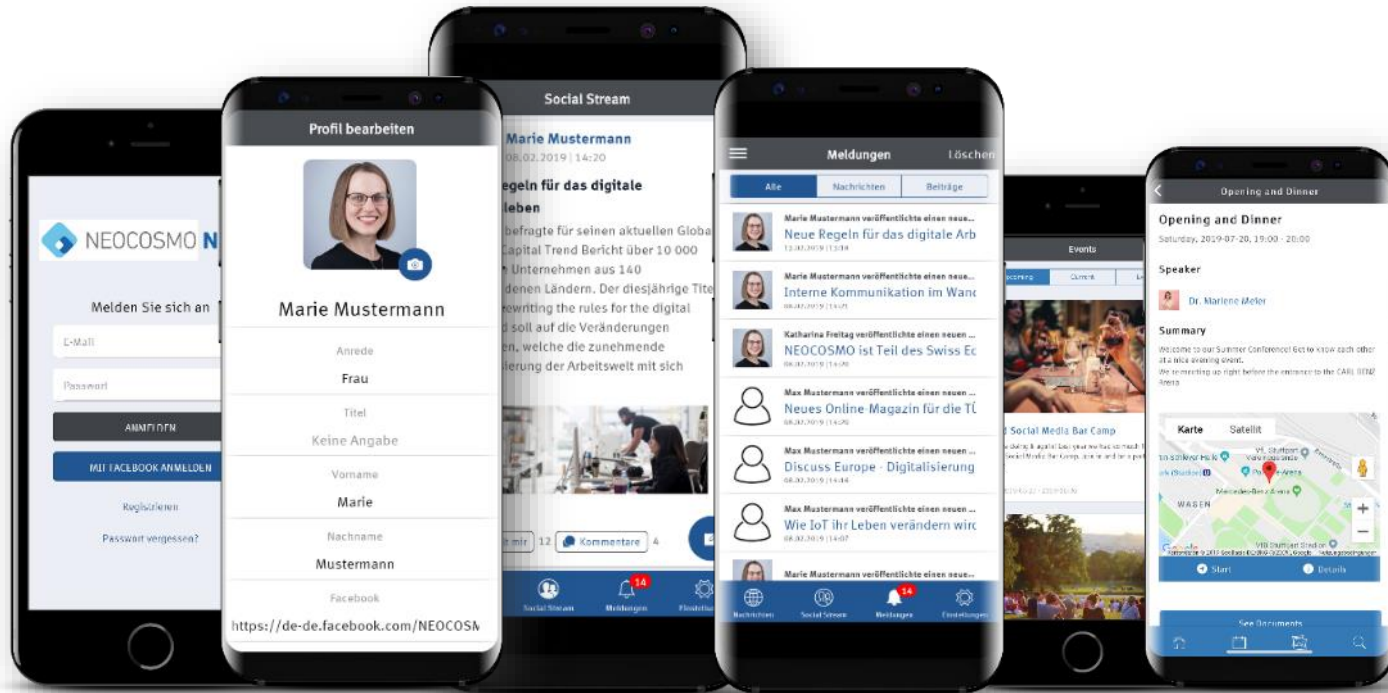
NEOCOSMO N

Melden Sie sich an

E-Mail

Passwort

ANMELDEN

MIT FACEBOOK ANMELDEN

Registrieren

Passwort vergessen?

Profil bearbeiten

Marie Mustermann

Anrede

Frau

Titel

Keine Angabe

Vorname

Marie

Nachname

Mustermann

Facebook

https://de-de.facebook.com/NEOCOSM

Social Stream

Marie Mustermann

08.02.2019 | 14:20

egeln für das digitale leben

befragte für seinen aktuellen Globa Capital Trend Bericht über 10 000 Unternehmen aus 140 denen Ländern. Der diesjährige Tite ewriting the rules for the digital d soll auf die Veränderungen en, welche die zunehmende ierung der Arbeitswelt mit sich

mir 12 Kommentare 4

Social Stream Meldungen 14 Einstellun

Meldungen Löschen

Alle Nachrichten Beiträge

Marie Mustermann veröffentlichte einen neuen ...
Neue Regeln für das digitale Arb
13.02.2019 | 13:34

Marie Mustermann veröffentlichte einen neuen ...
Interne Kommunikation im Wand
08.02.2019 | 14:20

Katharina Freitag veröffentlichte einen neuen ...
NEOCOSMO ist Teil des Swiss Ec
08.02.2019 | 14:20

Max Mustermann veröffentlichte einen neuen ...
Neues Online Magazin für die TÜ
08.02.2019 | 14:20

Max Mustermann veröffentlichte einen neuen ...
Discuss Europe - Digitalisierung
08.02.2019 | 14:44

Max Mustermann veröffentlichte einen neuen ...
Wie IoT ihr Leben verändern wird
08.02.2019 | 14:07

Marie Mustermann veröffentlichte einen neue...

Nachrichten Social Stream Meldungen 14 Einstellungen

Events

Upcoming Current La

Social Media Bar Camp

Opening and Dinner

Opening and Dinner

Saturday, 2019-07-20, 19:00 - 20:00

Speaker

Dr. Marlene Meier

Summary

Welcome to our Summer Conference! Get to know each other at a nice evening event.
We are meeting up right before the entrance to the CARL BENZ Arena

Karte Satellit

Mercedes-Benz Arena

WASEN

Start Details

See Documents